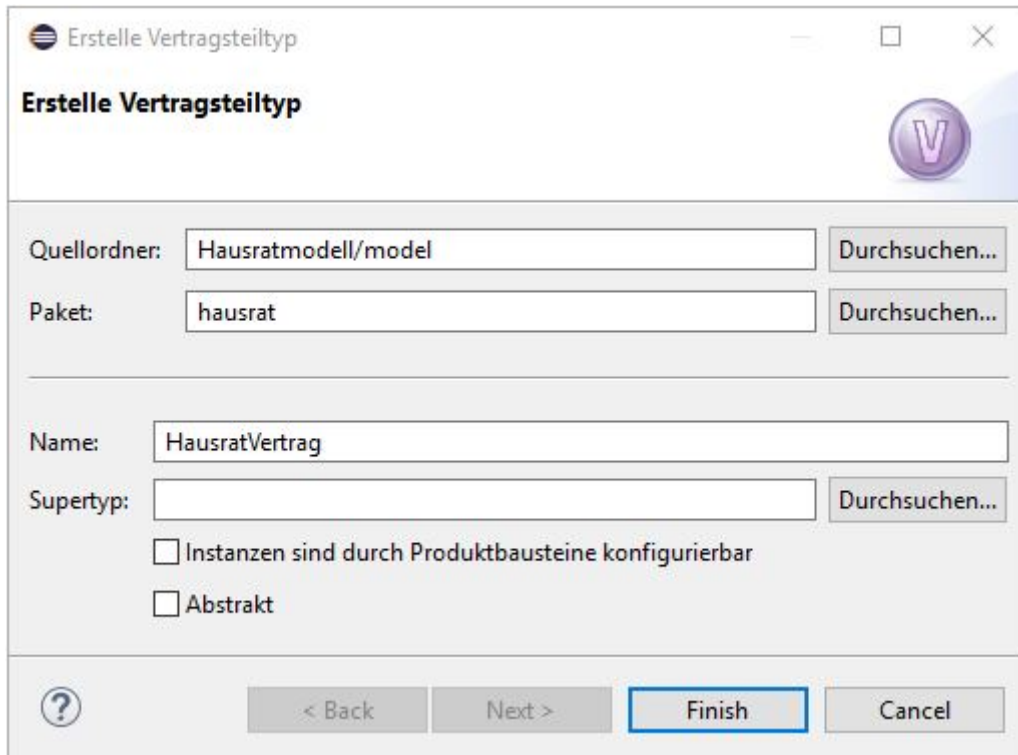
Erstelle Vertragsteiltyp

Erstelle Vertragsteiltyp

V

Quellordner: Hausratmodell/model Durchsuchen...

Paket: hausrat Durchsuchen...

Name: HausratVertrag

Supertyp: Durchsuchen...

Instanzen sind durch Produktbausteine konfigurierbar

Abstrakt

?

< Back Next > Finish Cancel